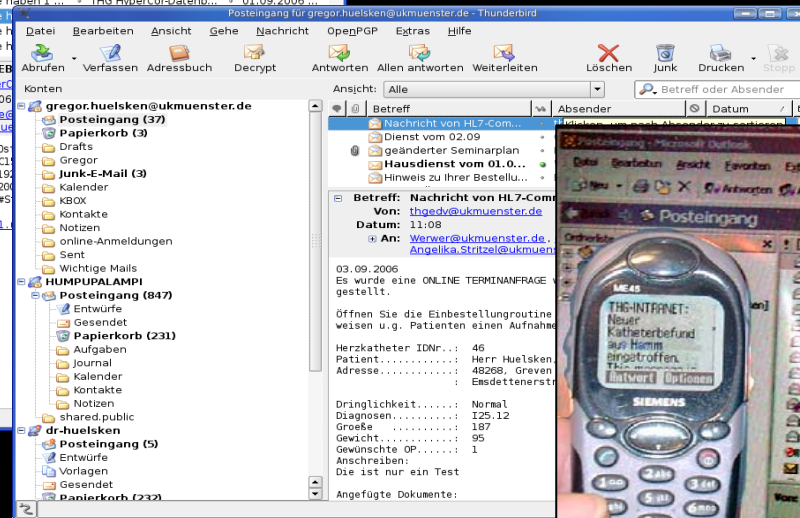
Posteingang für gregor.huelsken@ukmuenster.de - Thunderbird

Datei Bearbeiten Ansicht Gehe Nachricht OpenPGP Extras Hilfe

Abrufen Verfassen Adressbuch Decrypt Antworten Allen antworten Weiterleiten Löschen Junk Drucken Stopp

Konten

Ansicht: Alle

Betreff oder Absender

gregor.huelsken@ukmuenster.de
Posteingang (37)
Papierkorb (3)
Drafts
Gregor
Junk-E-Mail (3)
Kalender
KBOX
Kontakte
Notizen
online-Anmeldungen
Sent
Wichtige Mails
HUMPUPALAMPI
Posteingang (847)
Entwürfe
Gesendet
Papierkorb (231)
Aufgaben
Journal
Kalender
Kontakte
Notizen
shared.public
dr-huelsken
Posteingang (5)
Entwürfe
Vorlagen
Gesendet
Papierkorb (232)

Betreff | Absender | Datum
Nachricht von HL7-Com...
Dienst vom 02.09
geänderter Seminarplan
Hausdienst vom 01.0...
Hinweis zu Ihrer Bestellu...

Betreff: Nachricht von HL7-Comm
Von: thgedv@ukmuenster.de
Datum: 11:08
An: Werwer@ukmuenster.de, Angelika.Stritzel@ukmuens

03.09.2006
Es wurde eine ONLINE TERMINANFRAGE w gestellt.

Öffnen Sie die Einbestellungroutine weisen u.g. Patienten einen Aufnahme

Herzkatheter IDNr..: 46
Patient............: Herr Huelsken,
Adresse............: 48268, Greven
: Emsdettenerstr
Dringlichkeit......: Normal
Diagnosen..........: I25.12
Groeße ............: 187
Gewicht............: 95
Gewünschte OP......: 1
Anschreiben:
Die ist nur ein Test

Angefügte Dokumente:

Posteingang - Microsoft Outlook
Datei Bearbeiten Ansicht Favoriten Extras
Neu Antworten
Posteingang

ME45
THG-INTRANET:
Neuer Katheterbefund aus Hamm eingetroffen.
Antwort Optionen
SIEMENS